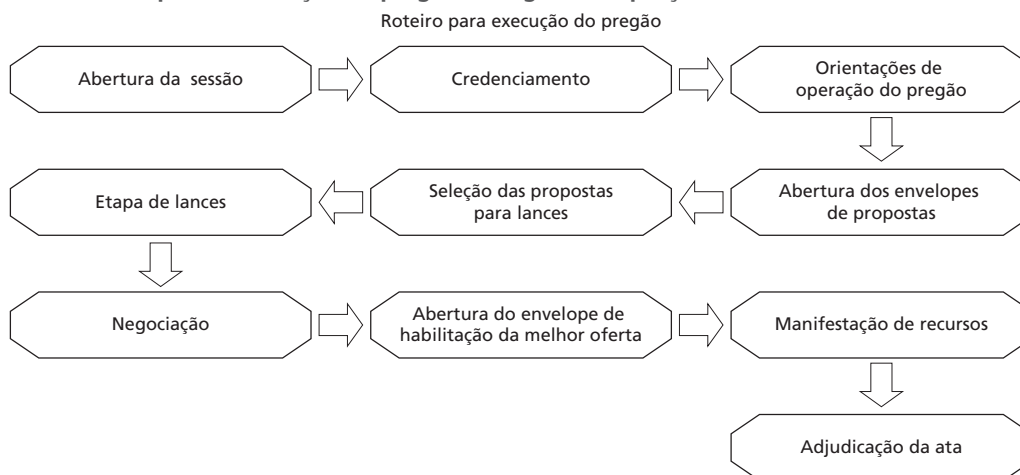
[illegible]

Roteiro para execução do pregão

Abertura da sessão

Credenciamento

Orientações de operação do pregão

Abertura dos envelopes de propostas

Seleção das propostas para lances

Etapa de lances

Negociação

Abertura do envelope de habilitação da melhor oferta

Manifestação de recursos

Adjudicação da ata